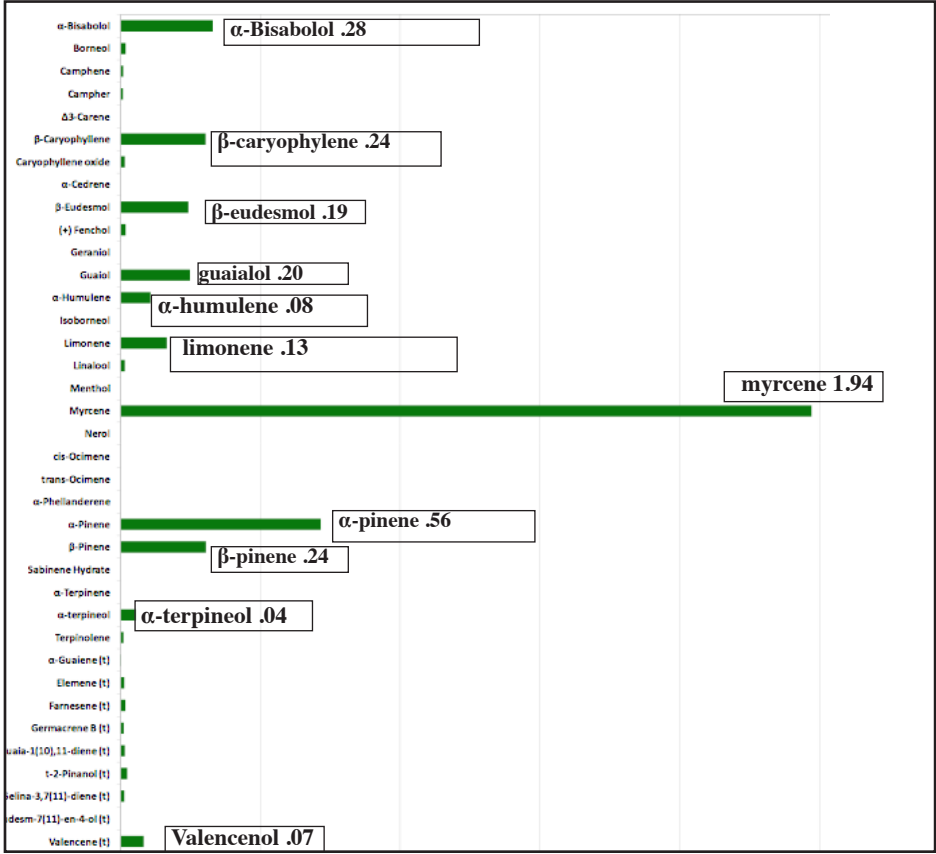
α-Bisabolol
Borneol
Camphene
Campher
Δ3-Carene
β-Caryophyllene
Caryophyllene oxide
α-Cedrene
β-Eudesmol
(+) Fenchol
Geraniol
Guaiol
α-Humulene
Isoborneol
Limonene
Linalool
Menthol
Myrcene
Nerol
cis-Ocimene
trans-Ocimene
α-Phellanderene
α-Pinene
β-Pinene
Sabinene Hydrate
α-Terpinene
α-terpineol
Terpinolene
α-Guaiene [t]
Elemene [t]
Farnesene [t]
Germacrene B [t]
uaia-1(10),11-diene [t]
t-2-Pinanol [t]
Selina-3,7(11)-diene [t]
desm-7(11)-en-4-ol [t]
Valencene [t]

α-Bisabolol .28
β-caryophylene .24
β-eudesmol .19
guaialol .20
α-humulene .08
limonene .13
myrcene 1.94
α-pinene .56
β-pinene .24
α-terpineol .04
Valencenol .07